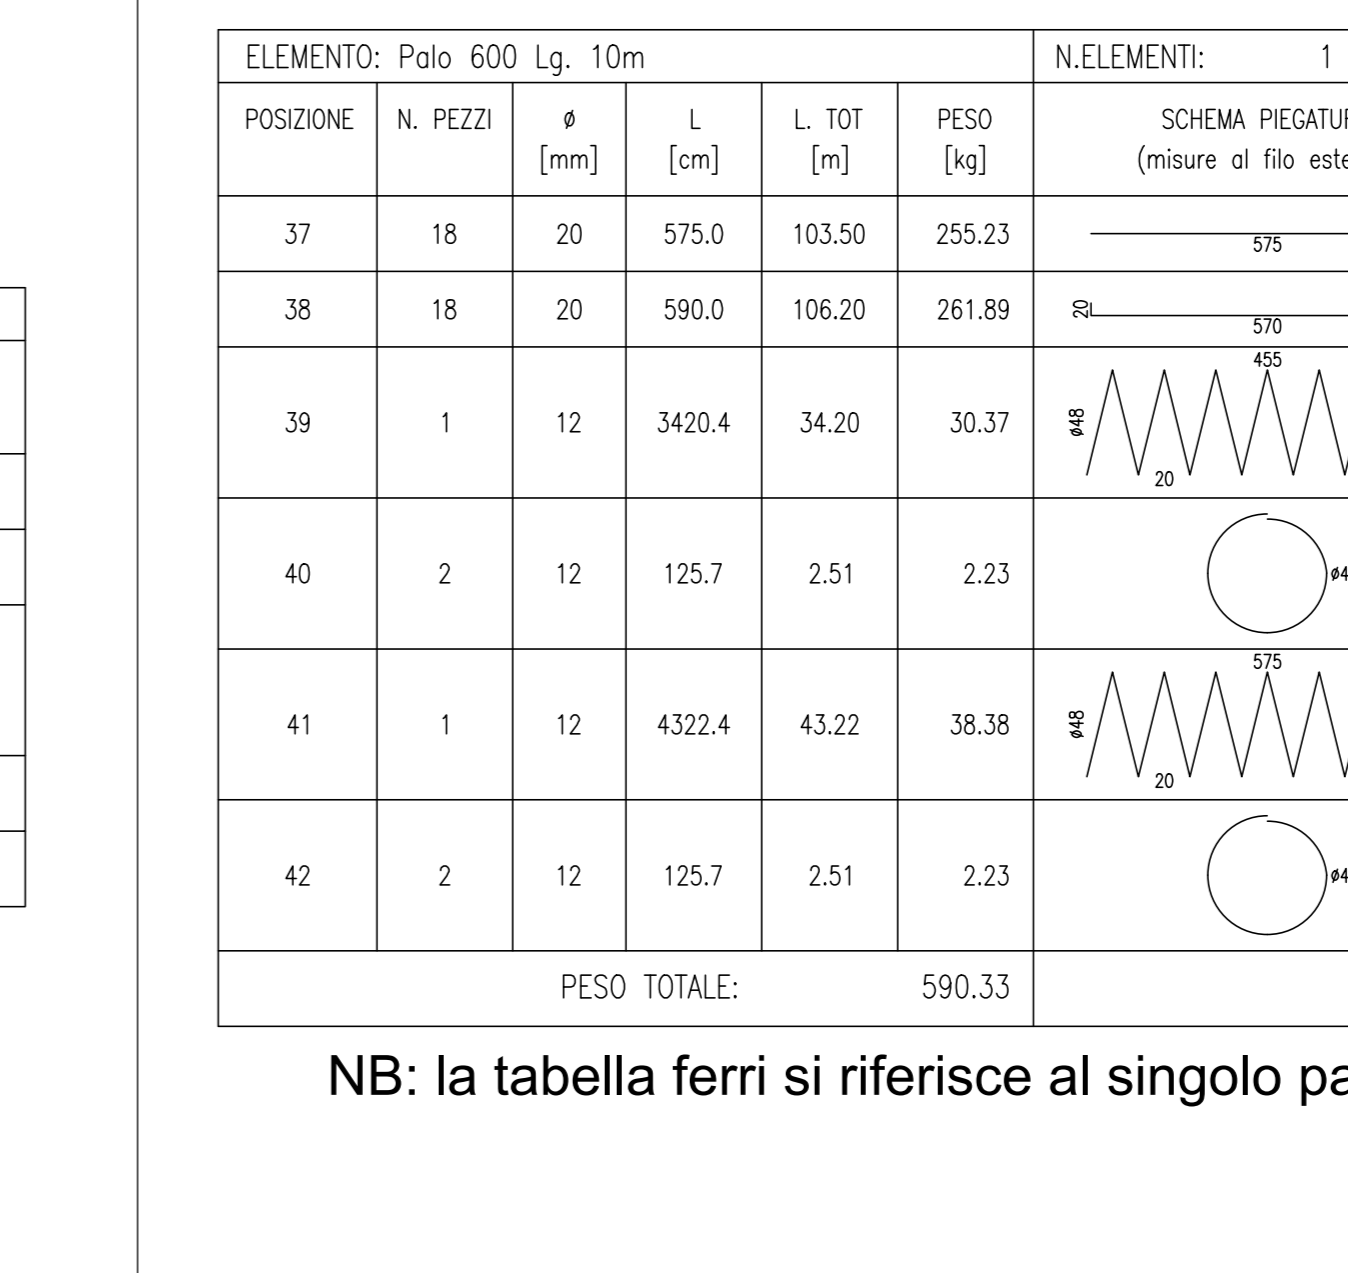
| ELEMENTO: Palo 600 Lg. 10m | | | | | | N.ELEMENTI: 1 |
|---|---|---|---|---|---|---|
| POSIZIONE | N. PEZZI | ø [mm] | L [cm] | L. TOT [m] | PESO [kg] | SCHEMA PIEGATUR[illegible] (misure al filo este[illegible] |
| 37 | 18 | 20 | 575.0 | 103.50 | 255.23 | 575 |
| 38 | 18 | 20 | 590.0 | 106.20 | 261.89 | 20 570 |
| 39 | 1 | 12 | 3420.4 | 34.20 | 30.37 | 455 ø48 20 |
| 40 | 2 | 12 | 125.7 | 2.51 | 2.23 | ø4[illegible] |
| 41 | 1 | 12 | 4322.4 | 43.22 | 38.38 | 575 ø48 20 |
| 42 | 2 | 12 | 125.7 | 2.51 | 2.23 | ø4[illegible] |
| PESO TOTALE: | | | | | 590.33 | |

NB: la tabella ferri si riferisce al singolo pa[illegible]